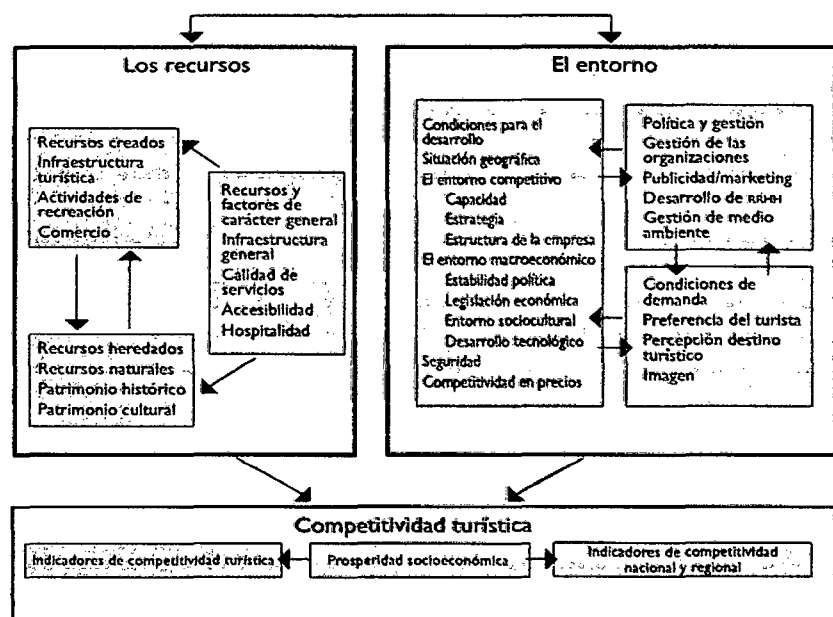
Los recursos

Recursos creados
Infraestructura turística
Actividades de recreación
Comercio

Recursos y factores de carácter general
Infraestructura general
Calidad de servicios
Accesibilidad
Hospitalidad

Recursos heredados
Recursos naturales
Patrimonio histórico
Patrimonio cultural

El entorno

Condiciones para el desarrollo
Situación geográfica
El entorno competitivo
Capacidad
Estrategia
Estructura de la empresa
El entorno macroeconómico
Estabilidad política
Legislación económica
Entorno sociocultural
Desarrollo tecnológico
Seguridad
Competitividad en precios

Política y gestión
Gestión de las organizaciones
Publicidad/marketing
Desarrollo de RRHH
Gestión de medio ambiente

Condiciones de demanda
Preferencia del turista
Percepción destino turístico
Imagen

Competitividad turística

Indicadores de competitividad turística
Prosperidad socioeconómica
Indicadores de competitividad nacional y regional